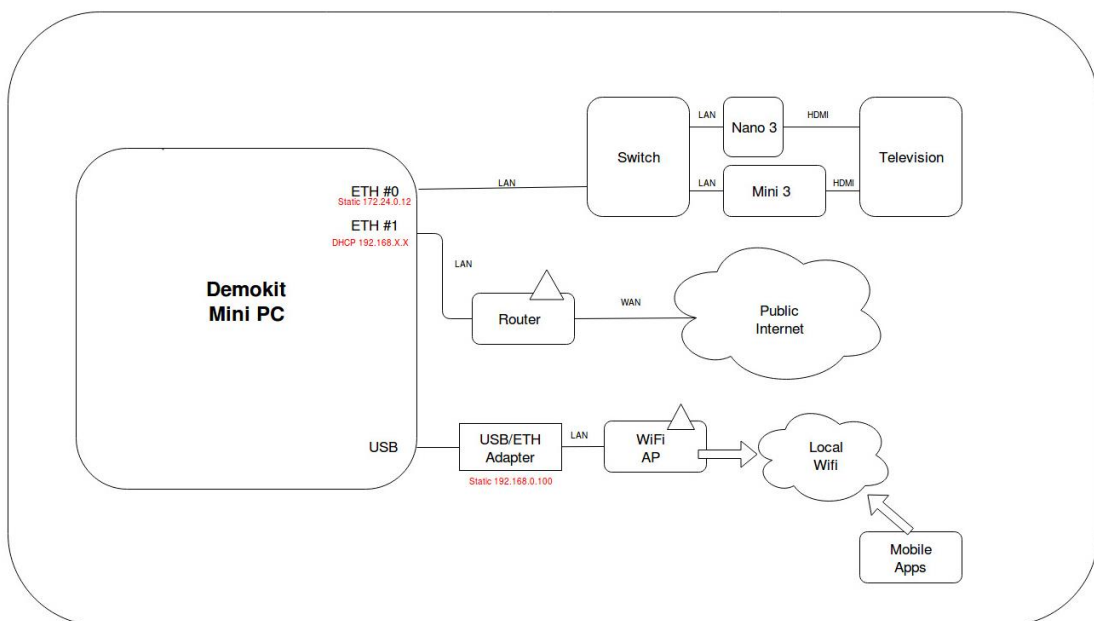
Demokit
Mini PC

ETH #0
Static 172.24.0.12
ETH #1
DHCP 192.168.X.X
USB

LAN
Switch
LAN
Nano 3
HDMI
LAN
Mini 3
HDMI
Television

LAN
Router
WAN
Public
Internet

USB/ETH
Adapter
Static 192.168.0.100
LAN
WiFi
AP
Local
Wifi
Mobile
Apps